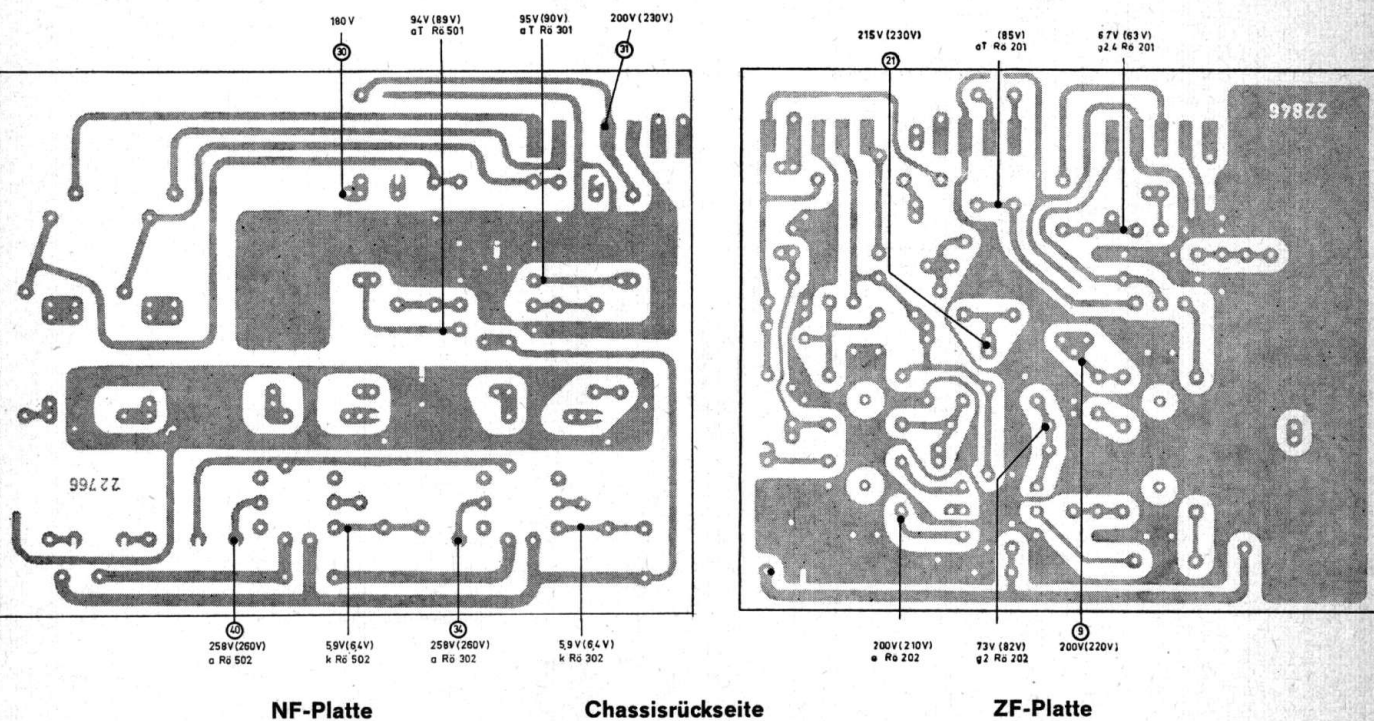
180 V
30
94V (89V)
aT Rö 501
95V (90V)
aT Rö 301
200V (230V)
31

22766

40
258V (260V)
a Rö 502
5,9V (6,4V)
k Rö 502
34
258V (260V)
a Rö 302
5,9 V (6,4 V)
k Rö 302

215V (230V)
21
(85V)
aT Rö 201
67V (63V)
g2 4 Rö 201

22846

200V (210V)
a Rö 202
73V (82V)
g2 Rö 202
9
200V (220V)

NF-Platte
Chassisrückseite
ZF-Platte